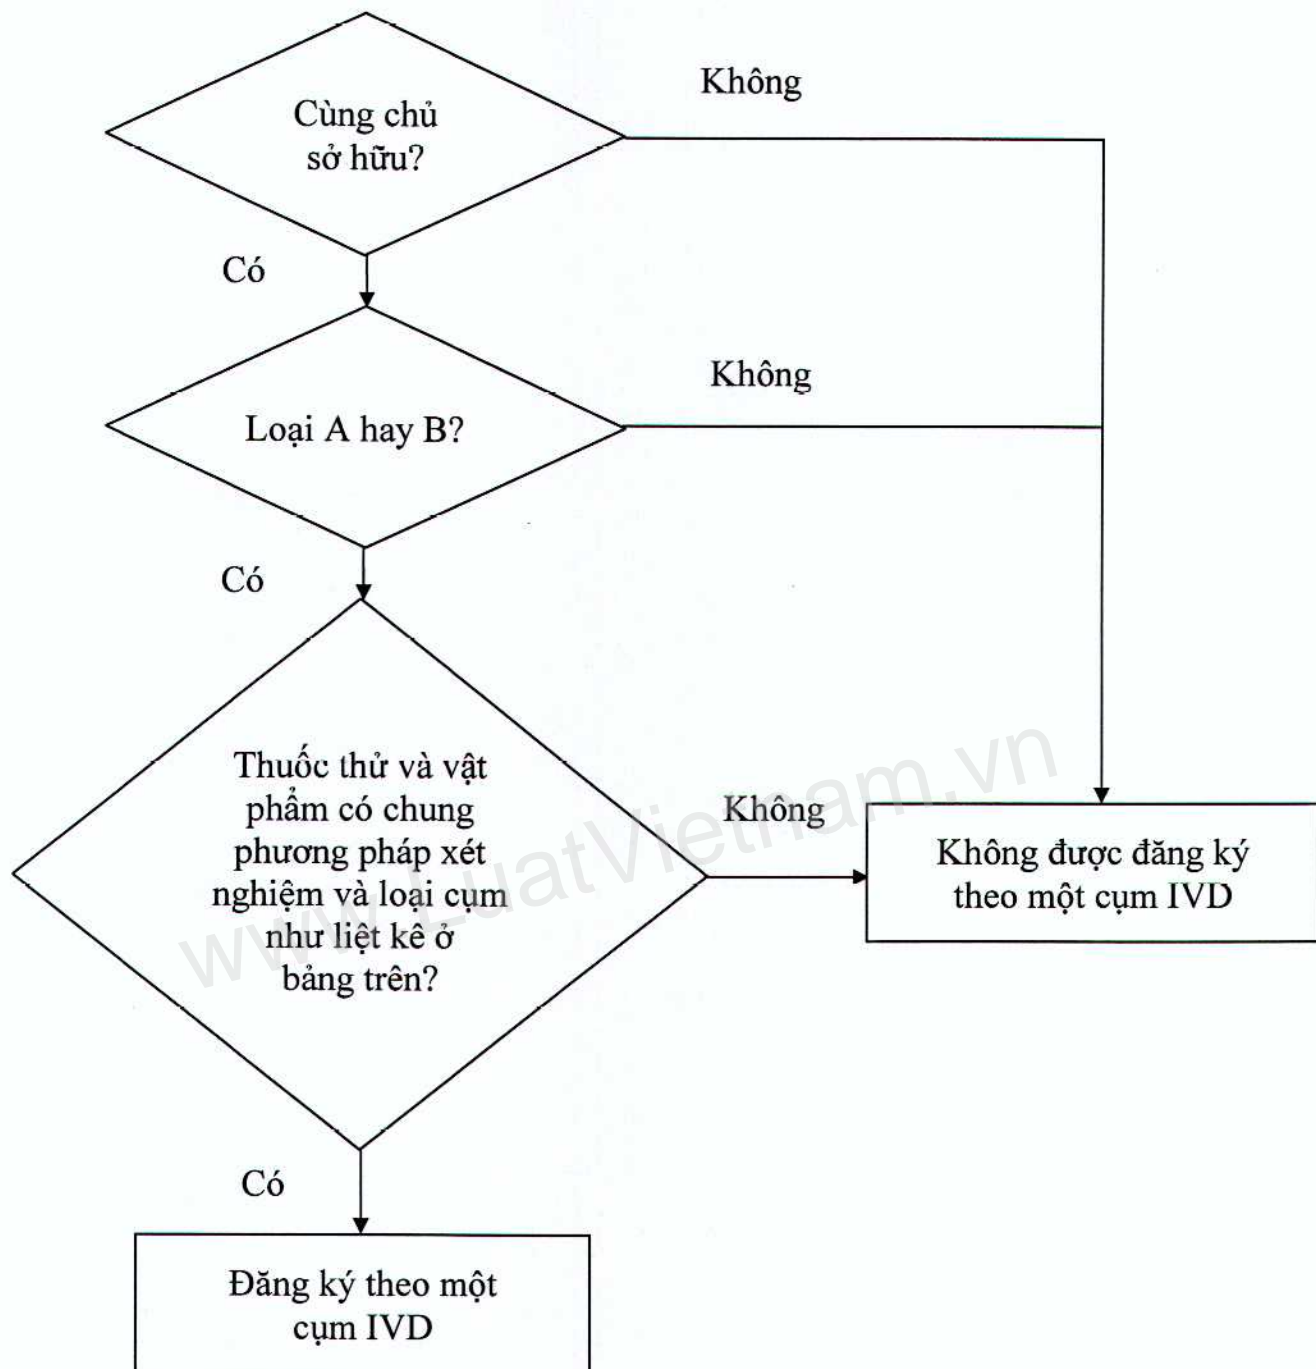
Cùng chủ sở hữu?

Không

Có

Loại A hay B?

Không

Có

Thuốc thử và vật phẩm có chung phương pháp xét nghiệm và loại cụm như liệt kê ở bảng trên?

Không

Không được đăng ký theo một cụm IVD

www.LuatVietnam.vn

Có

Đăng ký theo một cụm IVD